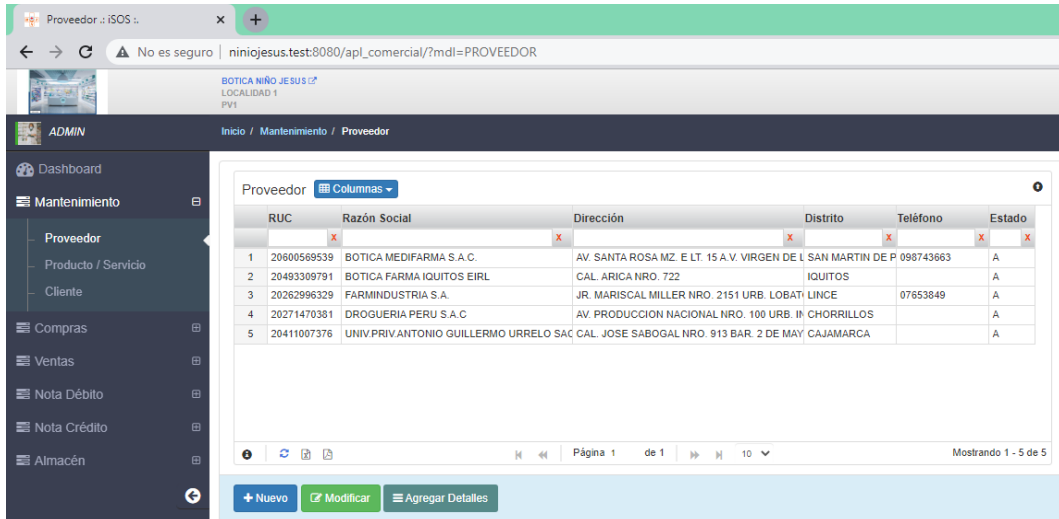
Proveedor .: iSOS :.

No es seguro | niniojesus.test:8080/apl_comercial/?mdl=PROVEEDOR

BOTICA NIÑO JESUS
LOCALIDAD 1
PV1

ADMIN

Inicio / Mantenimiento / Proveedor

Dashboard
Mantenimiento
Proveedor
Producto / Servicio
Cliente
Compras
Ventas
Nota Débito
Nota Crédito
Almacén

Proveedor Columnas

| | RUC | Razón Social | Dirección | Distrito | Teléfono | Estado |
|---|---|---|---|---|---|---|
| 1 | 20600569539 | BOTICA MEDIFARMA S.A.C. | AV. SANTA ROSA MZ. E LT. 15 A.V. VIRGEN DE L | SAN MARTIN DE P | 098743663 | A |
| 2 | 20493309791 | BOTICA FARMA IQUITOS EIRL | CAL. ARICA NRO. 722 | IQUITOS | | A |
| 3 | 20262996329 | FARMINDUSTRIA S.A. | JR. MARISCAL MILLER NRO. 2151 URB. LOBAT | LINCE | 07653849 | A |
| 4 | 20271470381 | DROGUERIA PERU S.A.C | AV. PRODUCCION NACIONAL NRO. 100 URB. IN | CHORRILLOS | | A |
| 5 | 20411007376 | UNIV.PRIV.ANTONIO GUILLERMO URRELO SAC | CAL. JOSE SABOGAL NRO. 913 BAR. 2 DE MAY | CAJAMARCA | | A |

Página 1 de 1 10

Mostrando 1 - 5 de 5

+ Nuevo Modificar Agregar Detalles